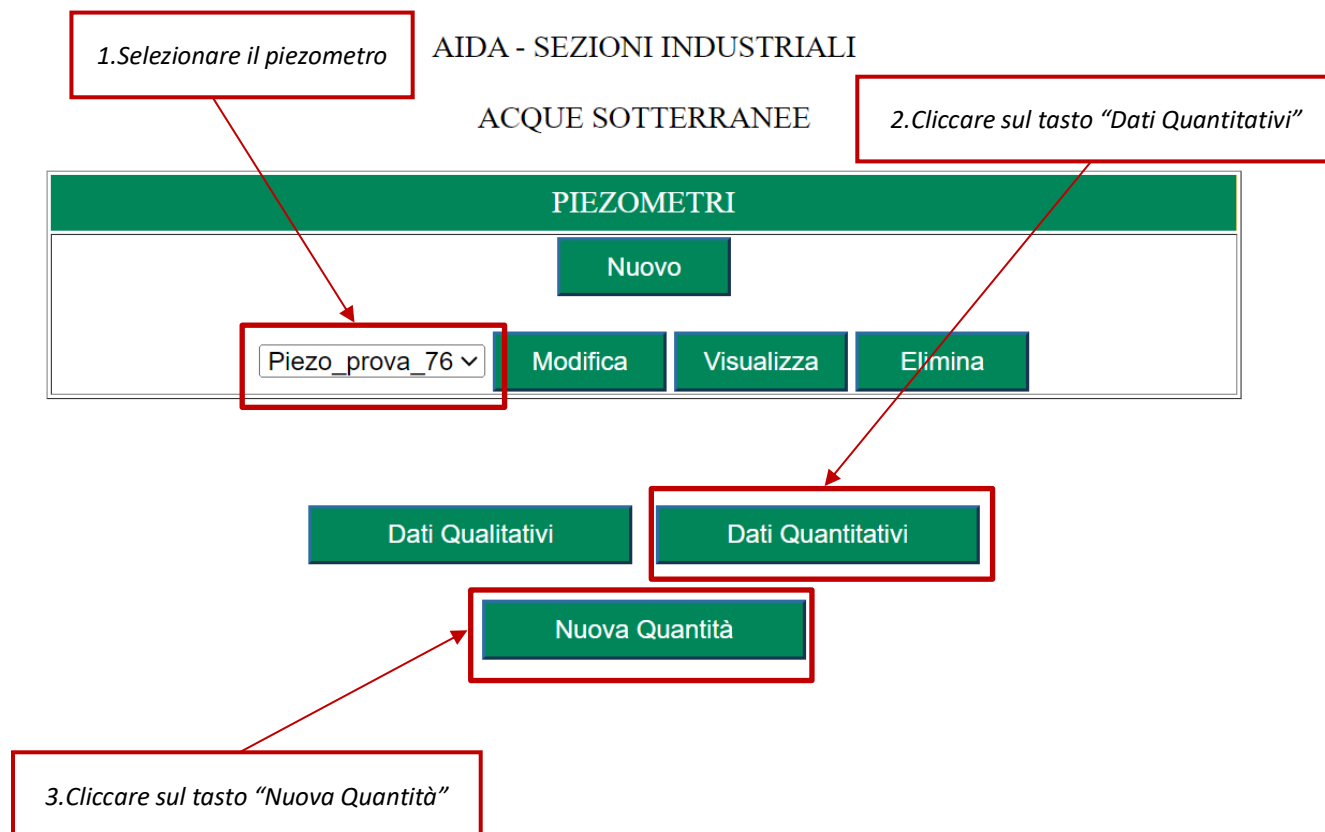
1.Selezionare il piezometro

AIDA - SEZIONI INDUSTRIALI

ACQUE SOTTERRANEE

2.Cliccare sul tasto “Dati Quantitativi”

PIEZOMETRI

Nuovo

Piezo_prova_76

Modifica

Visualizza

Elimina

Dati Qualitativi

Dati Quantitativi

Nuova Quantità

3.Cliccare sul tasto “Nuova Quantità”